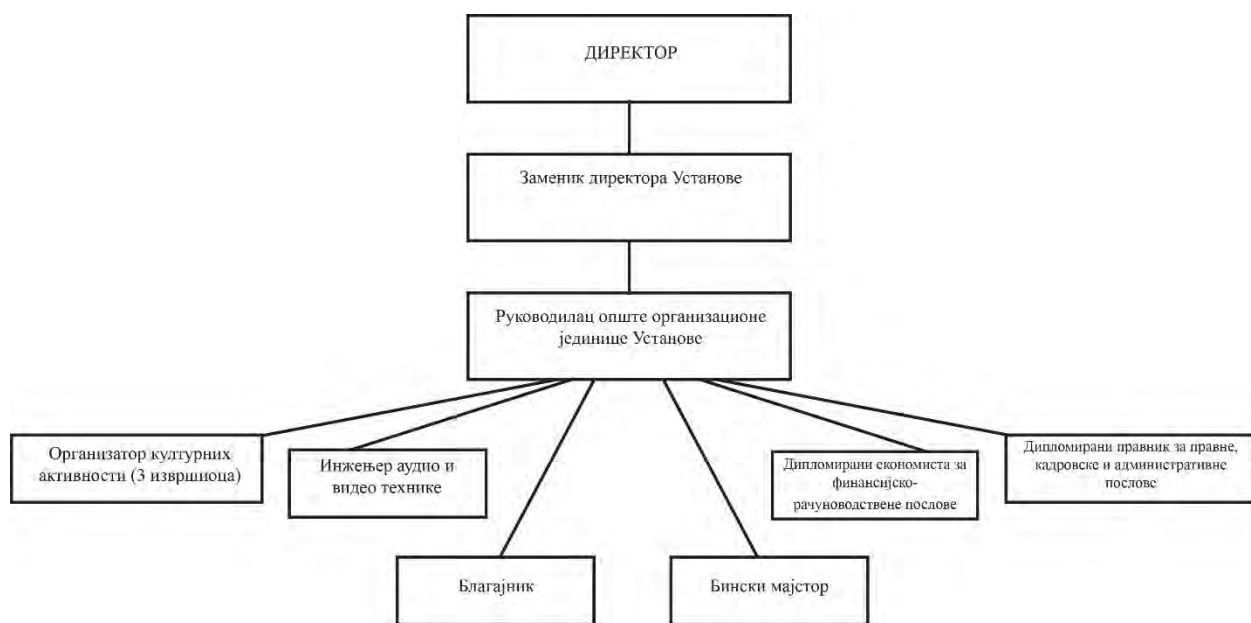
ДИРЕКТОР

Заменик директора Установе

Руководилац опште организационе јединице Установе

Организатор културних активности (3 извршиоца)

Инжењер аудио и видео технике

Дипломирани економиста за финансијско-рачуноводствене послове

Дипломирани правник за правне, кадровске и административне послове

Благајник

Бински мајстор